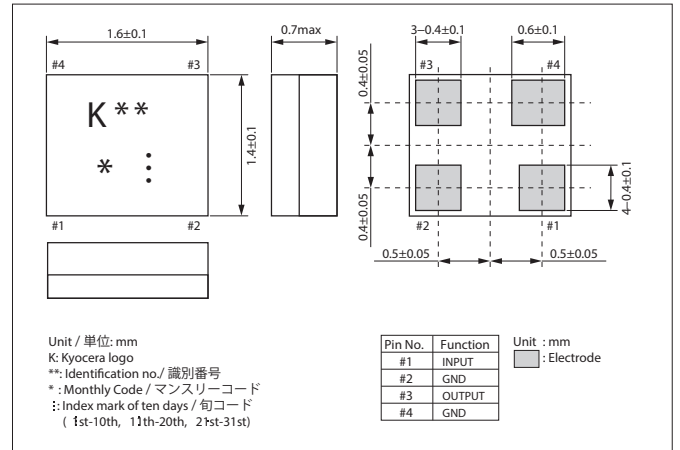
1.6±0.1

#4 #3

K＊＊

＊ ⋮

#1 #2

1.4±0.1

0.7max

3–0.4±0.1

0.6±0.1

#3 #4

#2 #1

0.4±0.05

0.4±0.05

4–0.4±0.1

0.5±0.05

0.5±0.05

Unit / 単位: mm
K: Kyocera logo
**: Identification no./ 識別番号
* : Monthly Code / マンスリーコード
⋮: Index mark of ten days / 旬コード
( 1st-10th, 11th-20th, 21st-31st)

| Pin No. | Function |
|---|---|
| #1 | INPUT |
| #2 | GND |
| #3 | OUTPUT |
| #4 | GND |

Unit : mm
: Electrode